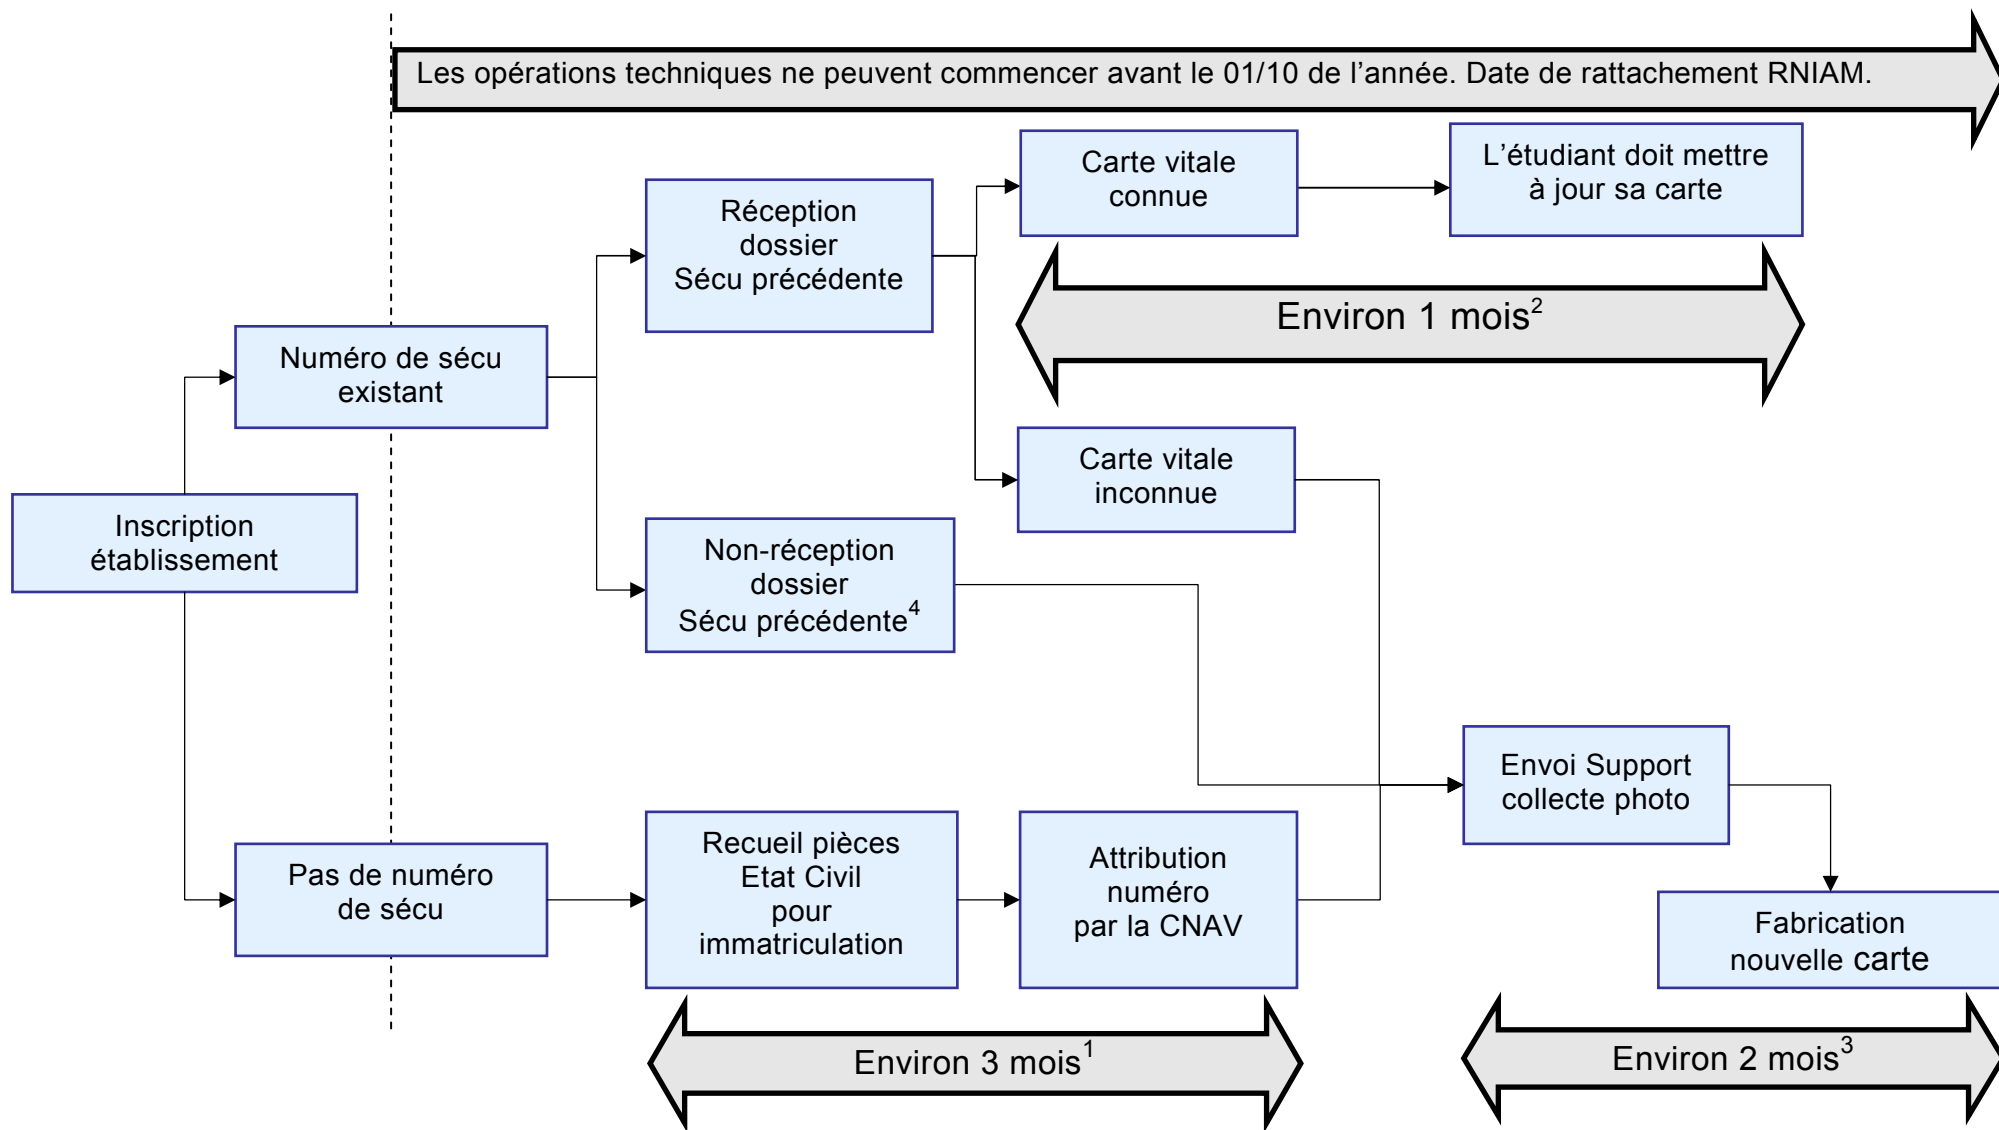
Les opérations techniques ne peuvent commencer avant le 01/10 de l'année. Date de rattachement RNIAM.

Carte vitale connue

L'étudiant doit mettre à jour sa carte

Réception dossier Sécu précédente

Environ 1 mois$^{2}$

Numéro de sécu existant

Carte vitale inconnue

Inscription établissement

Non-réception dossier Sécu précédente$^{4}$

Envoi Support collecte photo

Pas de numéro de sécu

Recueil pièces Etat Civil pour immatriculation

Attribution numéro par la CNAV

Fabrication nouvelle carte

Environ 3 mois$^{1}$

Environ 2 mois$^{3}$